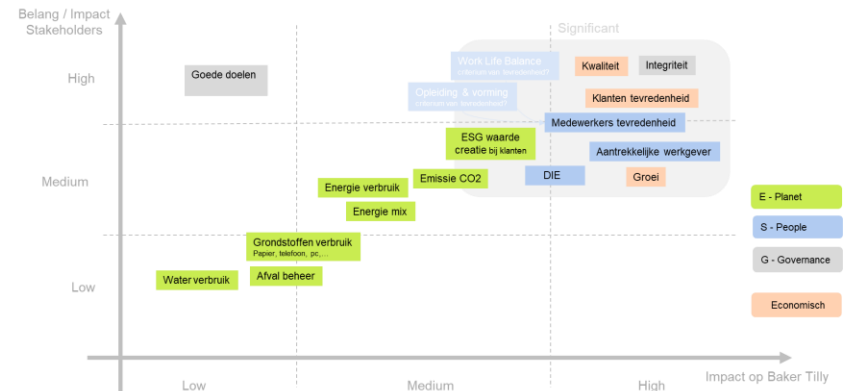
Belang / Impact Stakeholders

High

Medium

Low

Significant

Goede doelen

Work Life Balance
(intern van tevredenheid?)

Opleiding & vorming
(intern van tevredenheid?)

Kwaliteit

Integriteit

Klanten tevredenheid

Medewerkers tevredenheid

ESG waarde creatie bij klanten

Aantrekkelijke werkgever

Energie verbruik

Emissie CO2

DIE

Groei

Energie mix

Grondstoffen verbruik
Papier, telefoon, pc,...

Water verbruik

Afval beheer

E - Planet

S - People

G - Governance

Economisch

Low

Medium

High

Impact op Baker Tilly